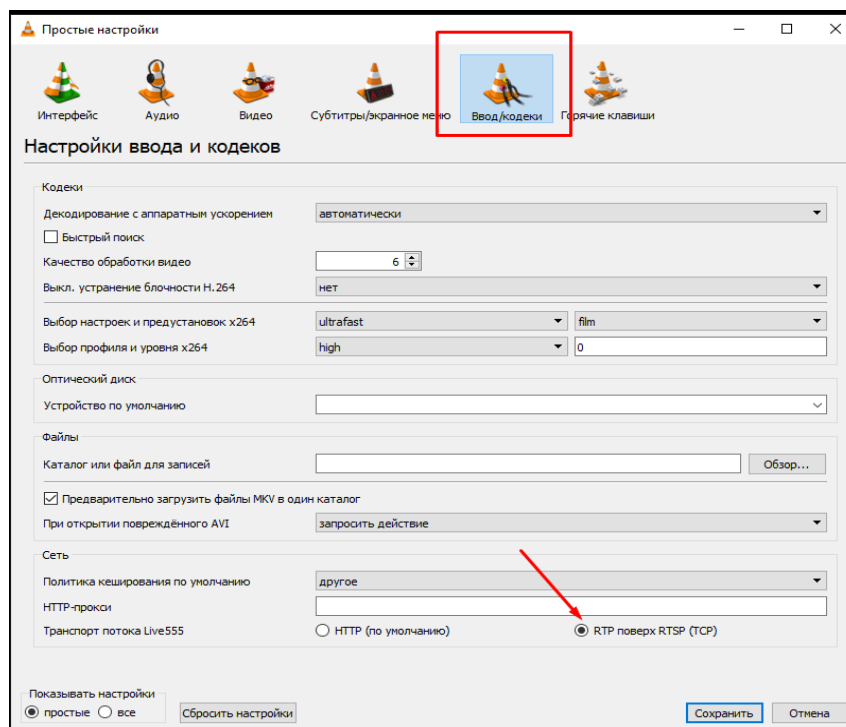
Простые настройки

Интерфейс Аудио Видео Субтитры/экранное меню Ввод/кодеки Горячие клавиши

Настройки ввода и кодеков

Кодеки

Декодирование с аппаратным ускорением | автоматически

Быстрый поиск

Качество обработки видео | 6

Выкл. устранение блочности H.264 | нет

Выбор настроек и предустановок x264 | ultrafast | film

Выбор профиля и уровня x264 | high | 0

Оптический диск

Устройство по умолчанию

Файлы

Каталог или файл для записей | Обзор...

Предварительно загрузить файлы MKV в один каталог

При открытии повреждённого AVI | запросить действие

Сеть

Политика кеширования по умолчанию | другое

HTTP-прокси

Транспорт потока Live555 | HTTP (по умолчанию) | RTP поверх RTSP (TCP)

Показывать настройки
простые все

Сбросить настройки

Сохранить Отмена